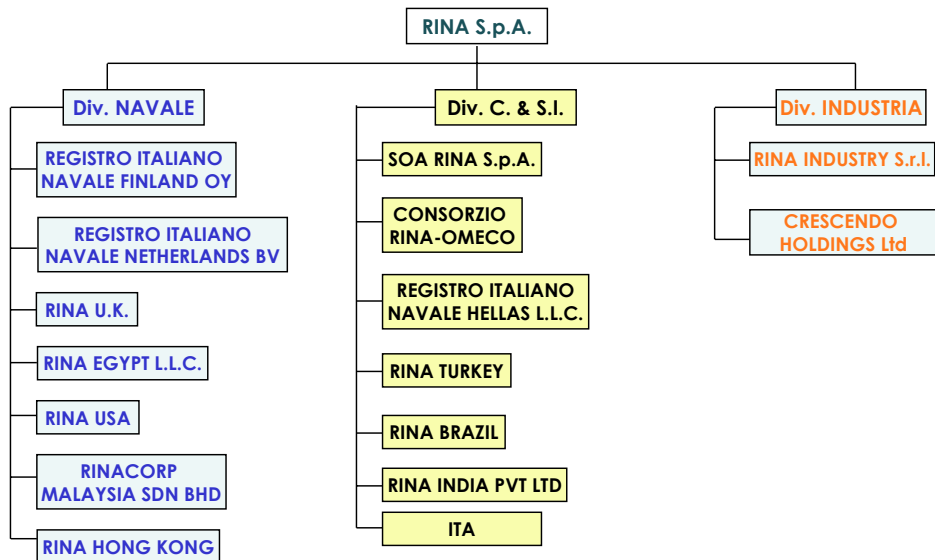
RINA S.p.A.

Div. NAVALE

REGISTRO ITALIANO NAVALE FINLAND OY

REGISTRO ITALIANO NAVALE NETHERLANDS BV

RINA U.K.

RINA EGYPT L.L.C.

RINA USA

RINACORP MALAYSIA SDN BHD

RINA HONG KONG

Div. C. & S.I.

SOA RINA S.p.A.

CONSORZIO RINA-OMECO

REGISTRO ITALIANO NAVALE HELLAS L.L.C.

RINA TURKEY

RINA BRAZIL

RINA INDIA PVT LTD

ITA

Div. INDUSTRIA

RINA INDUSTRY S.r.l.

CRESCENDO HOLDINGS Ltd